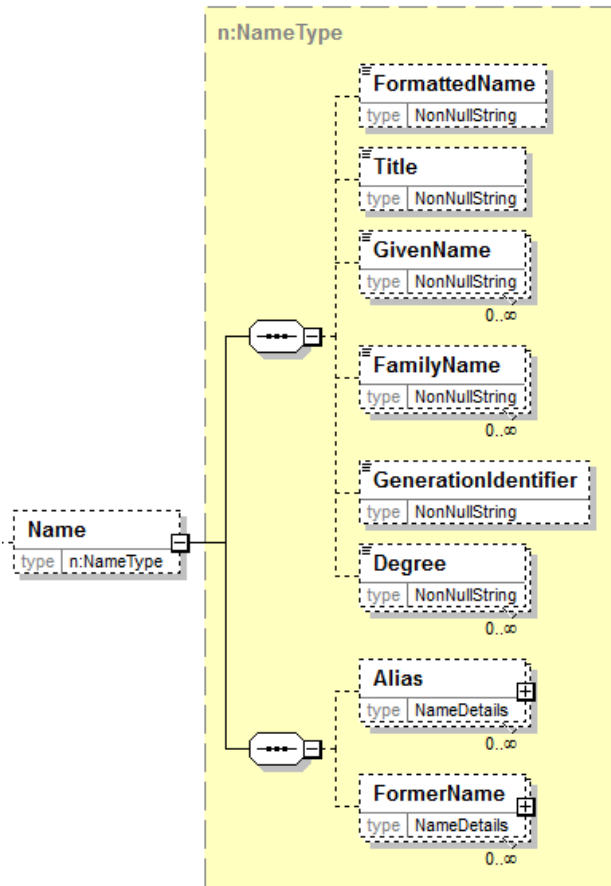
n:NameType

Name
type n:NameType

FormattedName
type NonNullString

Title
type NonNullString

GivenName
type NonNullString
0..∞

FamilyName
type NonNullString
0..∞

GenerationIdentifier
type NonNullString

Degree
type NonNullString
0..∞

Alias
type NameDetails
0..∞

FormerName
type NameDetails
0..∞